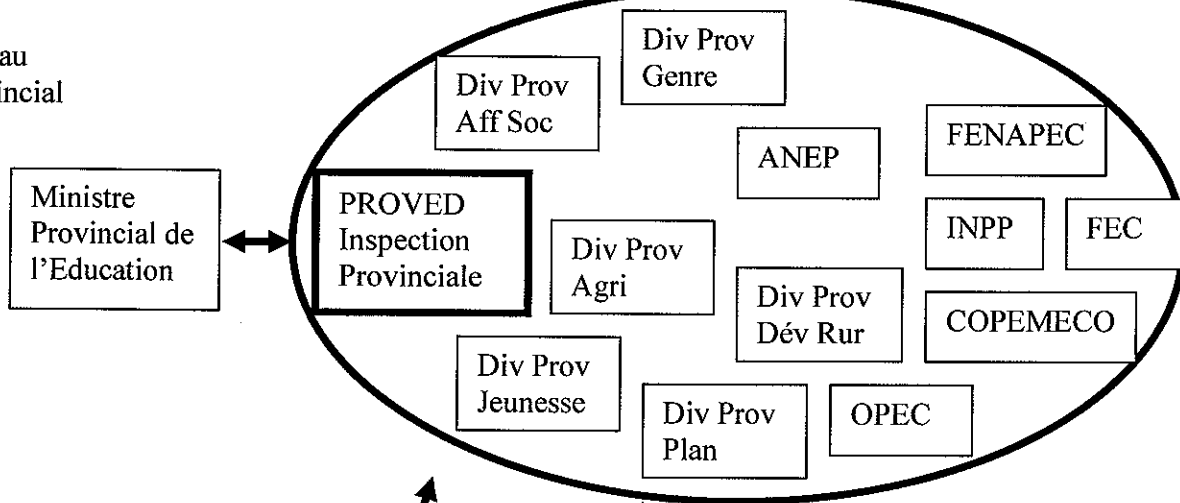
au
ncial

Ministre Provincial de l'Education

PROVED Inspection Provinciale

Div Prov Aff Soc

Div Prov Genre

ANEP

FENAPEC

Div Prov Agri

INPP

FEC

Div Prov Dév Rur

COPEMECO

Div Prov Jeunesse

Div Prov Plan

OPEC